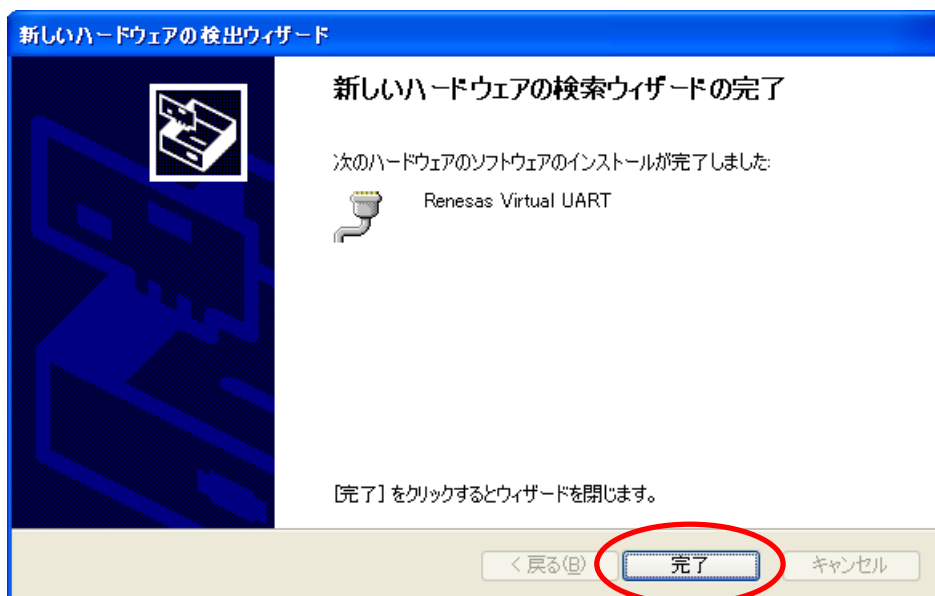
新しいハードウェアの検出ウィザード

新しいハードウェアの検索ウィザードの完了

次のハードウェアのソフトウェアのインストールが完了しました:

Renesas Virtual UART

[完了] をクリックするとウィザードを閉じます。

< 戻る(B)

完了

キャンセル